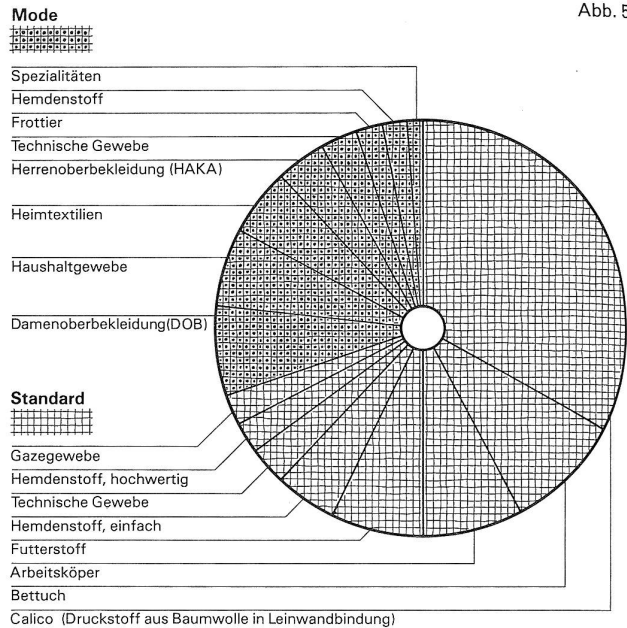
Mode

Abb. 5

Spezialitäten
Hemdenstoff
Frottier
Technische Gewebe
Herrenoberbekleidung (HAKA)
Heimtextilien
Haushaltgewebe
Damenoberbekleidung(DOB)

Standard

Gazegewebe
Hemdenstoff, hochwertig
Technische Gewebe
Hemdenstoff, einfach
Futterstoff
Arbeitsköper
Bettuch
Calico (Druckstoff aus Baumwolle in Leinwandbindung)